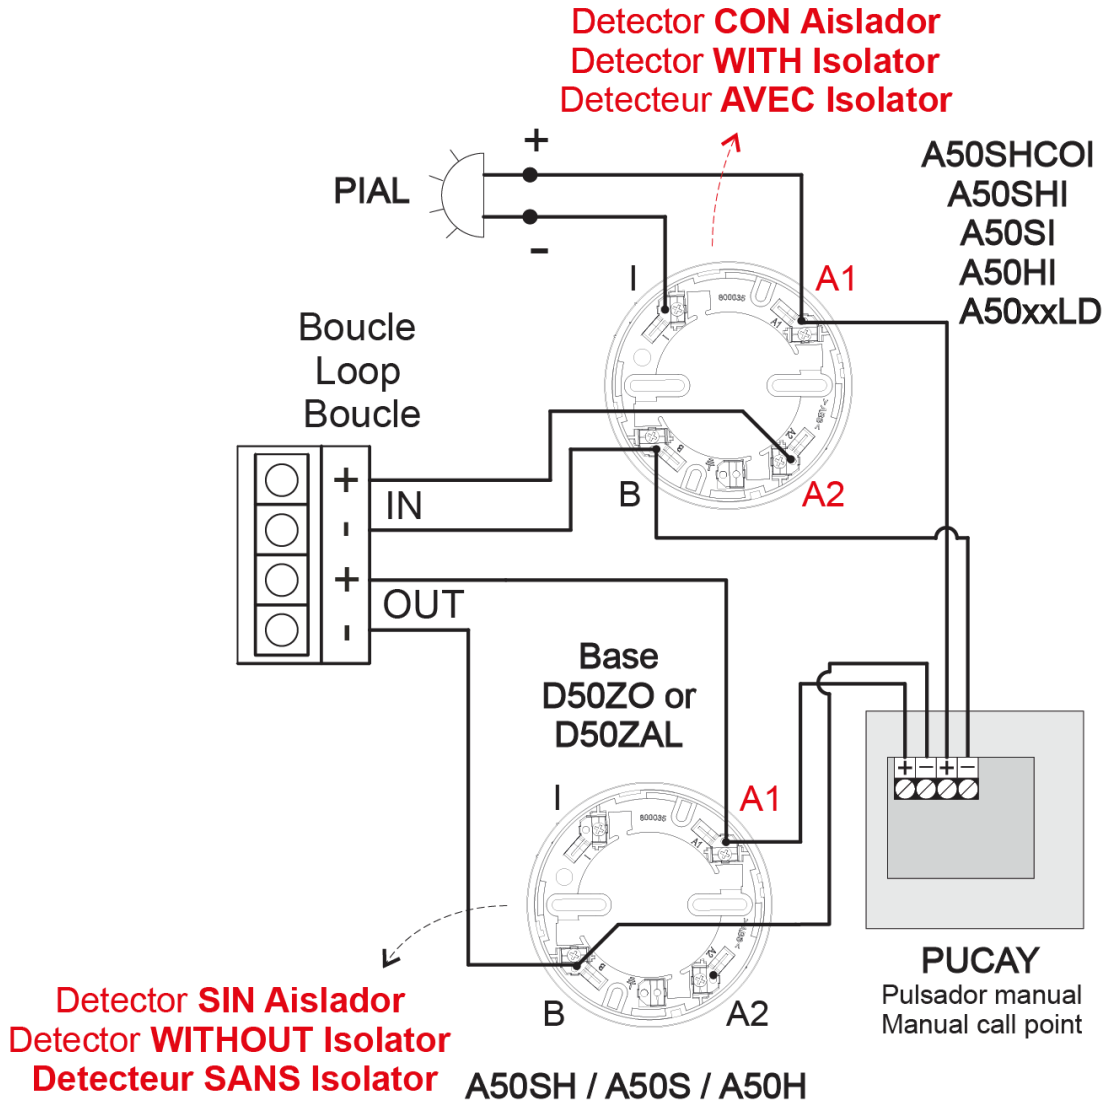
Detector CON Aislador
Detector WITH Isolator
Detecteur AVEC Isolator

+
PIAL
-

A50SHCOI
A50SHI
A50SI
A50HI
A50xxLD

I
A1
800036

Boucle
Loop
Boucle

+
IN
-
+
OUT
-

B
A2

Base
D50ZO or
D50ZAL

I
A1
800036

+ − + −

B
A2

PUCAY
Pulsador manual
Manual call point

Detector SIN Aislador
Detector WITHOUT Isolator
Detecteur SANS Isolator

A50SH / A50S / A50H